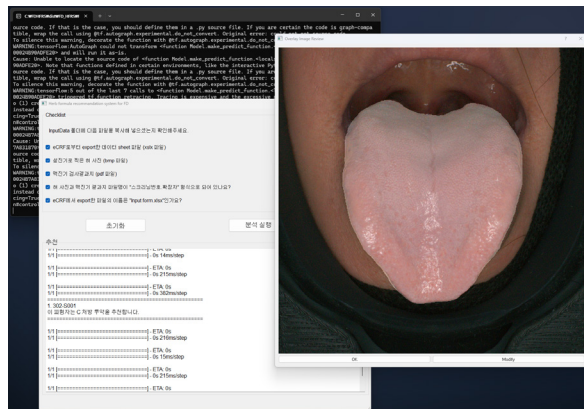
C:\WINDOWS\SYSTEM32\cmd.exe

source code. If that is the case, you should define them in a .py source file. If you are certain the code is graph-compatible, wrap the call using @tf.autograph.experimental.do_not_convert. Original error: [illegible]
To silence this warning, decorate the function with @tf.autograph.experimental.do_not_convert
WARNING:tensorflow:AutoGraph could not transform <function Model.make_predict_function.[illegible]
0002409A0F20> and will run it as-is.
Cause: Unable to locate the source code of <function Model.make_predict_function.<local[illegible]
9A0DFE20>. Note that functions defined in certain environments, like the interactive Py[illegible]
source code. If that is the case, you should define them in a .py source file. If you are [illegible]
tible, wrap the call using @tf.autograph.experimental.do_not_convert. Original error: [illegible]
To silence this warning, decorate the function with @tf.autograph.experimental.do_not_convert
WARNING:tensorflow:5 out of the last 7 calls to <function Model.make_predict_function.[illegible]
0002409A0F20> triggered tf.function retracing. Tracing is expensive and the excessive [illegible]

Overlay Image Viewer

Checklist

InputData 폴더에 다음 파일을 복사해 넣으셨는지 확인해주세요.

eCRF로부터 export한 데이터 sheet 파일 (xlsx 파일)

설진기로 찍은 혀 사진 (bmp 파일)

맥진기 검사결과지 (pdf 파일)

혀 사진과 맥진기 결과지 파일명이 "스크리닝번호.확장자" 형식으로 되어 있나요?

eCRF에서 export한 파일의 이름은 "input form.xlsx"인가요?

초기화

분석 실행

추천

5/1 [==============================] - ETA: 0s
5/1 [==============================] - 0s 14ms/step
5/1 [==============================] - ETA: 0s
5/1 [==============================] - 0s 215ms/step

5/1 [==============================] - ETA: 0s
5/1 [==============================] - 0s 382ms/step
==============================
1. 302-S001
의 표현자는 C 처방 후보를 추천합니다.
==============================
5/1 [==============================] - ETA: 0s
5/1 [==============================] - 0s 210ms/step

5/1 [==============================] - ETA: 0s
5/1 [==============================] - 0s 15ms/step

5/1 [==============================] - ETA: 0s
5/1 [==============================] - 0s 215ms/step

5/1 [==============================] - ETA: 0s

OK

Modify